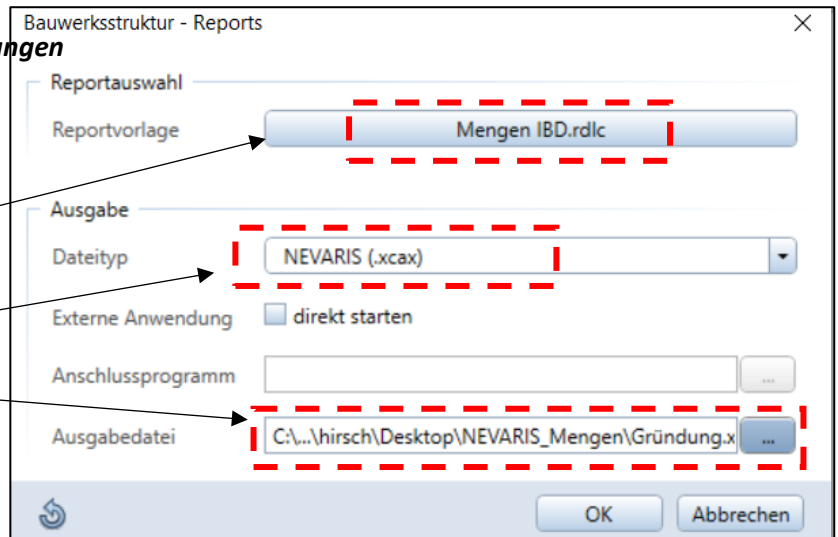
Bauwerksstruktur - Reports
ungen

Reportauswahl
Reportvorlage
Mengen IBD.rdlc

Ausgabe
Dateityp
NEVARIS (.xcax)
Externe Anwendung
direkt starten
Anschlussprogramm
...
Ausgabedatei
C:\...\hirsch\Desktop\NEVARIS_Mengen\Gründung.x
...

OK
Abbrechen